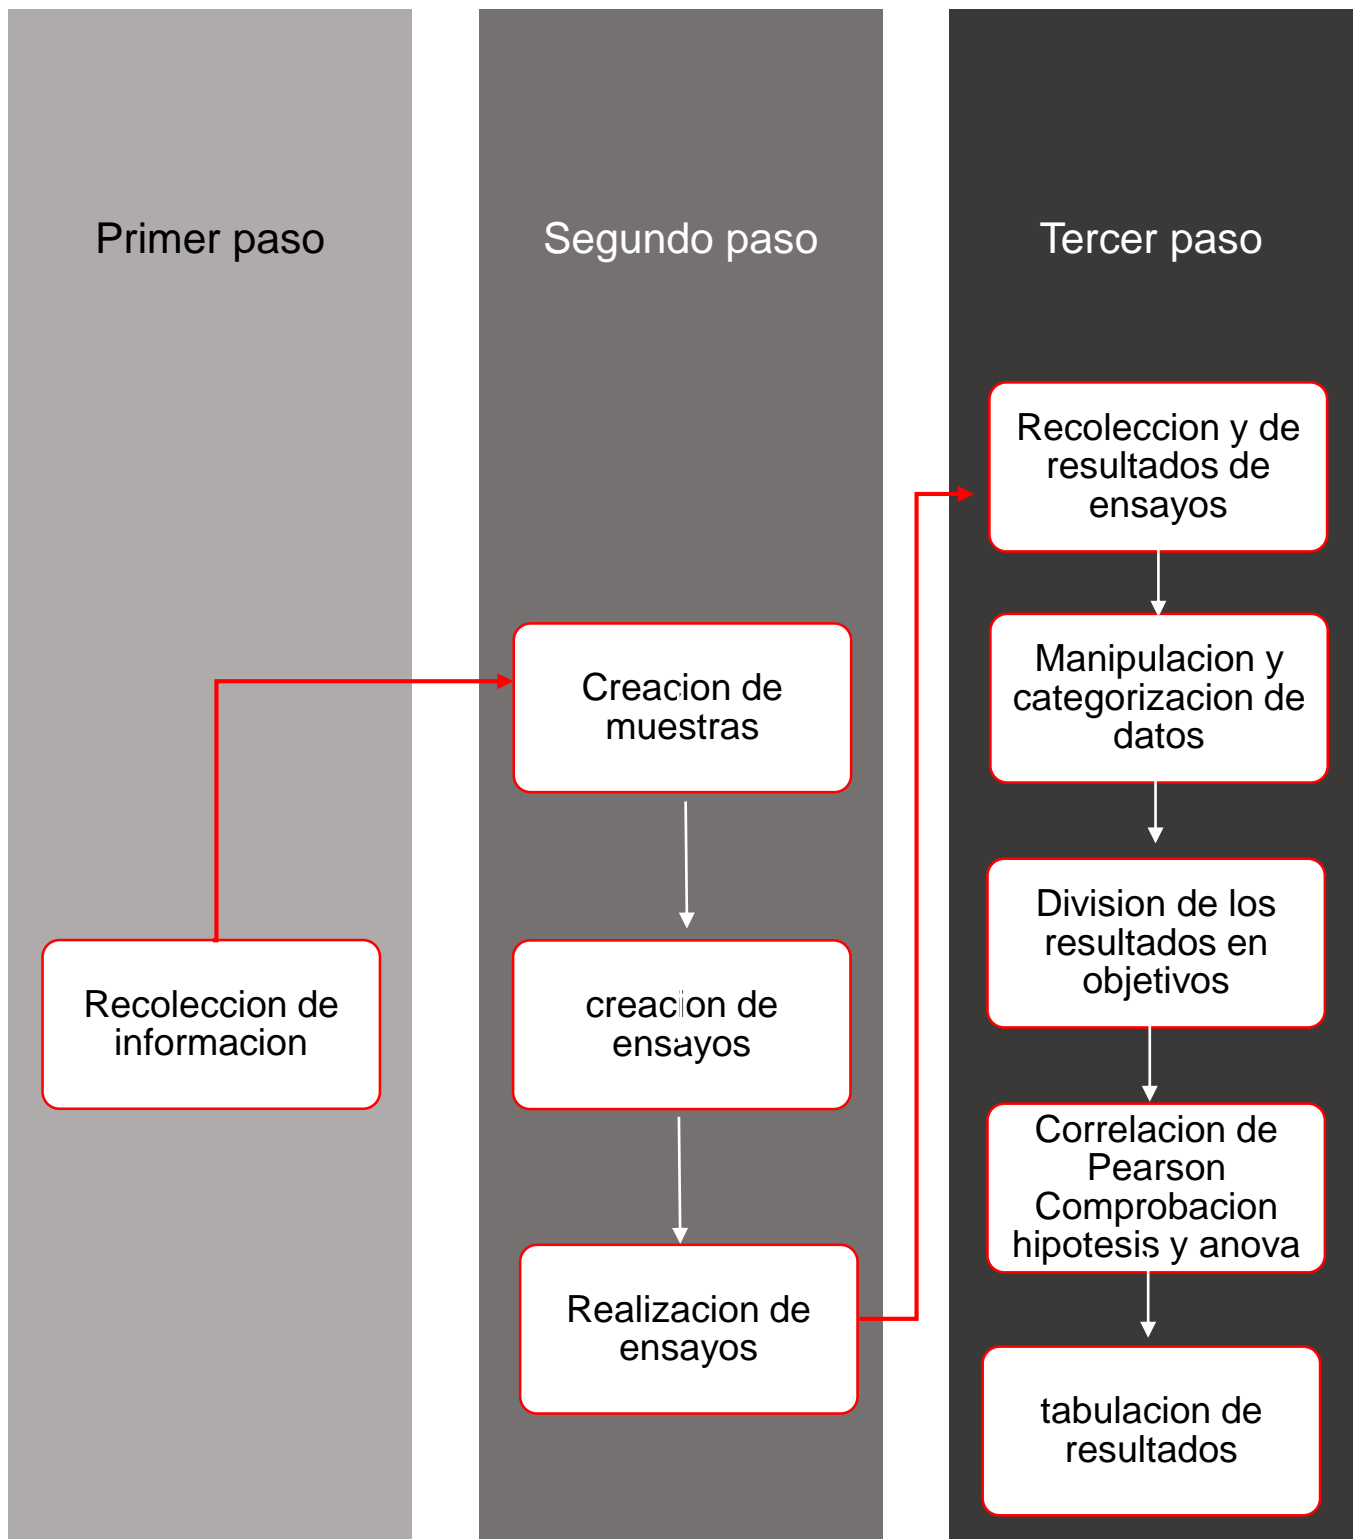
Primer paso

Recoleccion de informacion

Segundo paso

Creacion de muestras

creacion de ensayos

Realizacion de ensayos

Tercer paso

Recoleccion y de resultados de ensayos

Manipulacion y categorizacion de datos

Division de los resultados en objetivos

Correlacion de Pearson Comprobacion hipotesis y anova

tabulacion de resultados